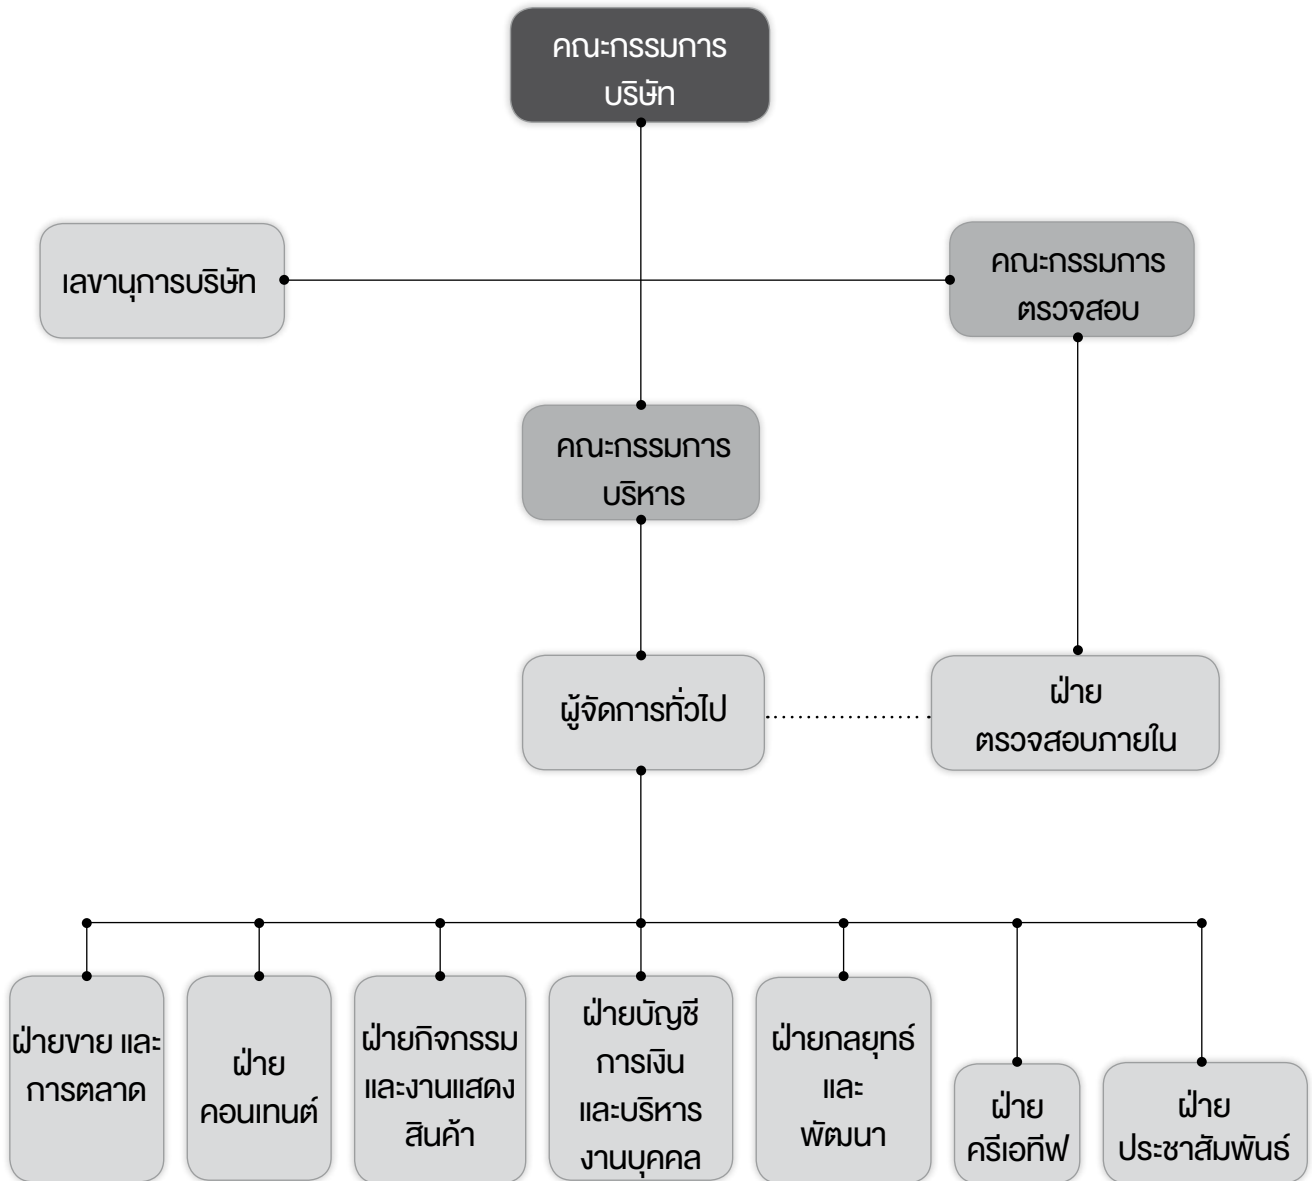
คณะกรรมการ
บริษัท

เลขานุการบริษัท

คณะกรรมการ
ตรวจสอบ

คณะกรรมการ
บริหาร

ผู้จัดการทั่วไป

ฝ่าย
ตรวจสอบภายใน

ฝ่ายขาย และ
การตลาด

ฝ่าย
คอนเทนต์

ฝ่ายกิจกรรม
และงานแสดง
สินค้า

ฝ่ายบัญชี
การเงิน
และบริหาร
งานบุคคล

ฝ่ายกลยุทธ์
และ
พัฒนา

ฝ่าย
ครีเอทีฟ

ฝ่าย
ประชาสัมพันธ์